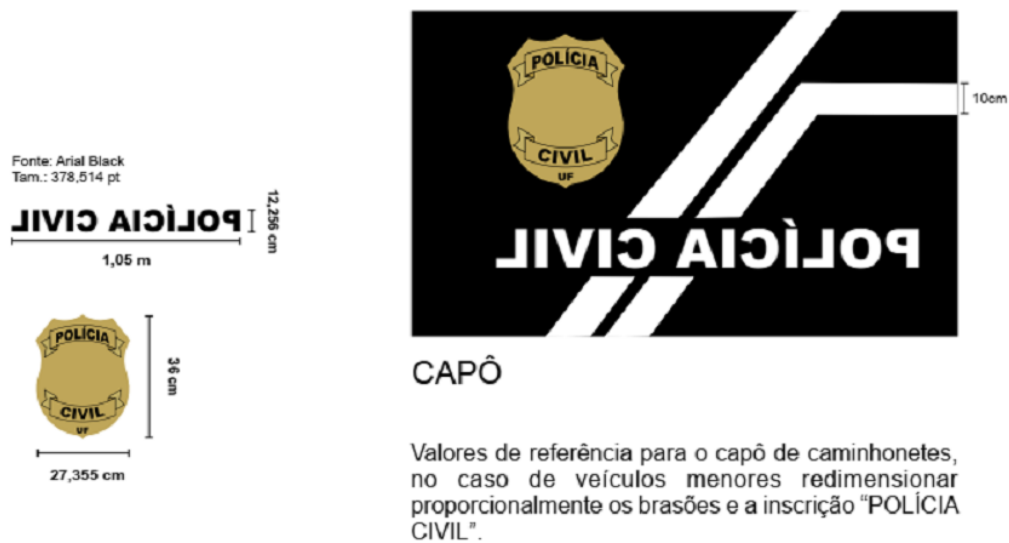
Fonte: Arial Black
Tam.: 378,514 pt

POLÍCIA CIVIL

12,256 cm

1,05 m

POLÍCIA
CIVIL
UF

36 cm

27,355 cm

POLÍCIA
CIVIL
UF

10cm

POLÍCIA CIVIL

CAPÔ

Valores de referência para o capô de caminhonetes, no caso de veículos menores redimensionar proporcionalmente os brasões e a inscrição "POLÍCIA CIVIL".